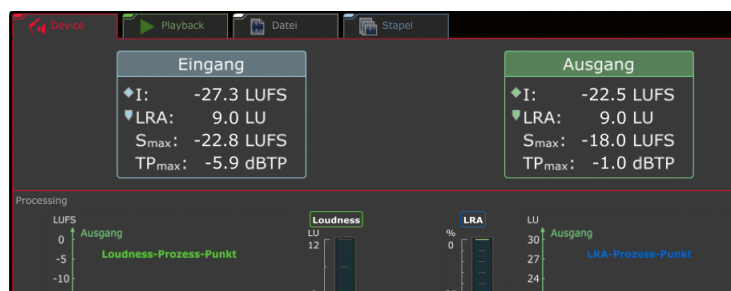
Device
Playback
Datei
Stapel

Eingang
I: -27.3 LUFS
LRA: 9.0 LU
S$_{max}$: -22.8 LUFS
TP$_{max}$: -5.9 dBTP

Ausgang
I: -22.5 LUFS
LRA: 9.0 LU
S$_{max}$: -18.0 LUFS
TP$_{max}$: -1.0 dBTP

Processing
LUFS
0
-5
-10
Ausgang
Loudness-Prozess-Punkt
Loudness
LU
12
LRA
%
0
LU
30
27
24
Ausgang
LRA-Prozess-Punkt